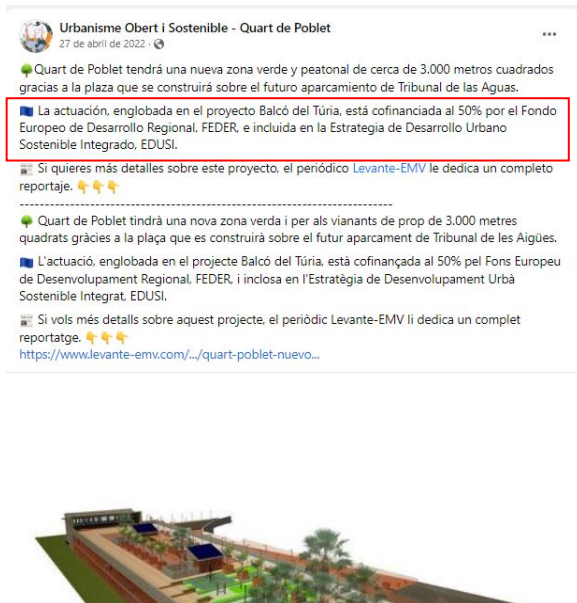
Urbanisme Obert i Sostenible - Quart de Poblet
27 de abril de 2022 ·

Quart de Poblet tendrá una nueva zona verde y peatonal de cerca de 3.000 metros cuadrados gracias a la plaza que se construirá sobre el futuro aparcamiento de Tribunal de las Aguas.

La actuación, englobada en el proyecto Balcó del Túria, está cofinanciada al 50% por el Fondo Europeo de Desarrollo Regional, FEDER, e incluida en la Estrategia de Desarrollo Urbano Sostenible Integrado, EDUSI.

Si quieres más detalles sobre este proyecto, el periódico Levante-EMV le dedica un completo reportaje.

--------------------------------------------------------------------------

Quart de Poblet tindrà una nova zona verda i per als vianants de prop de 3.000 metres quadrats gràcies a la plaça que es construirà sobre el futur aparcament de Tribunal de les Aigües.

L'actuació, englobada en el projecte Balcó del Túria, està cofinançada al 50% pel Fons Europeu de Desenvolupament Regional, FEDER, i inclosa en l'Estratègia de Desenvolupament Urbà Sostenible Integrat, EDUSI.

Si vols més detalls sobre aquest projecte, el periòdic Levante-EMV li dedica un complet reportatge.
https://www.levante-emv.com/.../quart-poblet-nuevo...